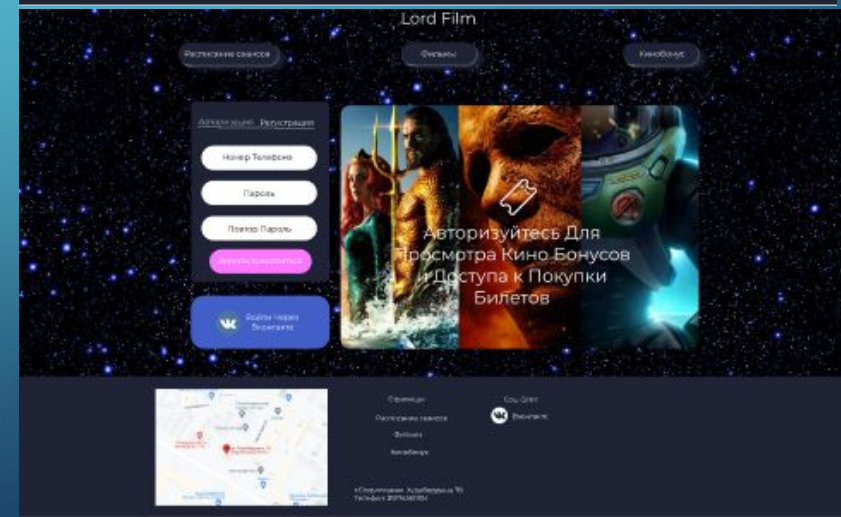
Lord Film

Расписание сеансов

Фильмы

Кинобонус

Авторизация Регистрация

Номер Телефона

Пароль

Повтор Пароль

Зарегистрироваться

Войти Через Вконтакте

Авторизуйтесь Для Просмотра Кино Бонусов и Доступа к Покупки Билетов

Страницы

Расписание сеансов

Фильмы

Кинобонус

Соц. Сети

Вконтакте

г.Ставрополь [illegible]
Телефон: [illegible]